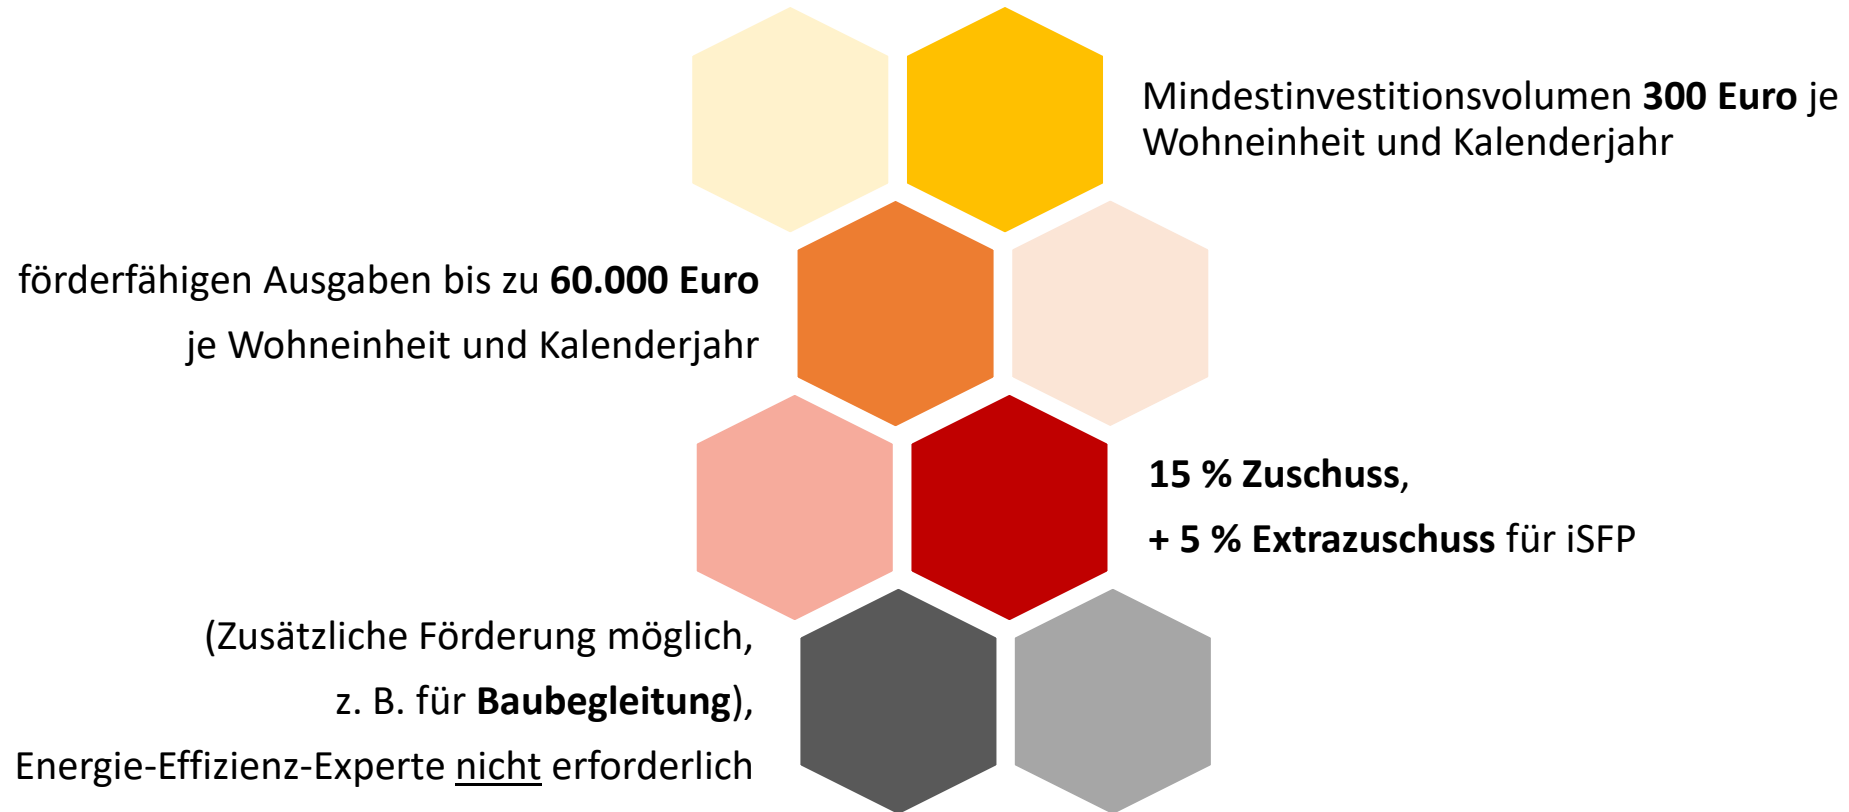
Mindestinvestitionsvolumen **300 Euro** je Wohneinheit und Kalenderjahr

förderfähigen Ausgaben bis zu **60.000 Euro** je Wohneinheit und Kalenderjahr

**15 % Zuschuss**,
**+ 5 % Extrazuschuss** für iSFP

(Zusätzliche Förderung möglich, z. B. für **Baubegleitung**), Energie-Effizienz-Experte nicht erforderlich